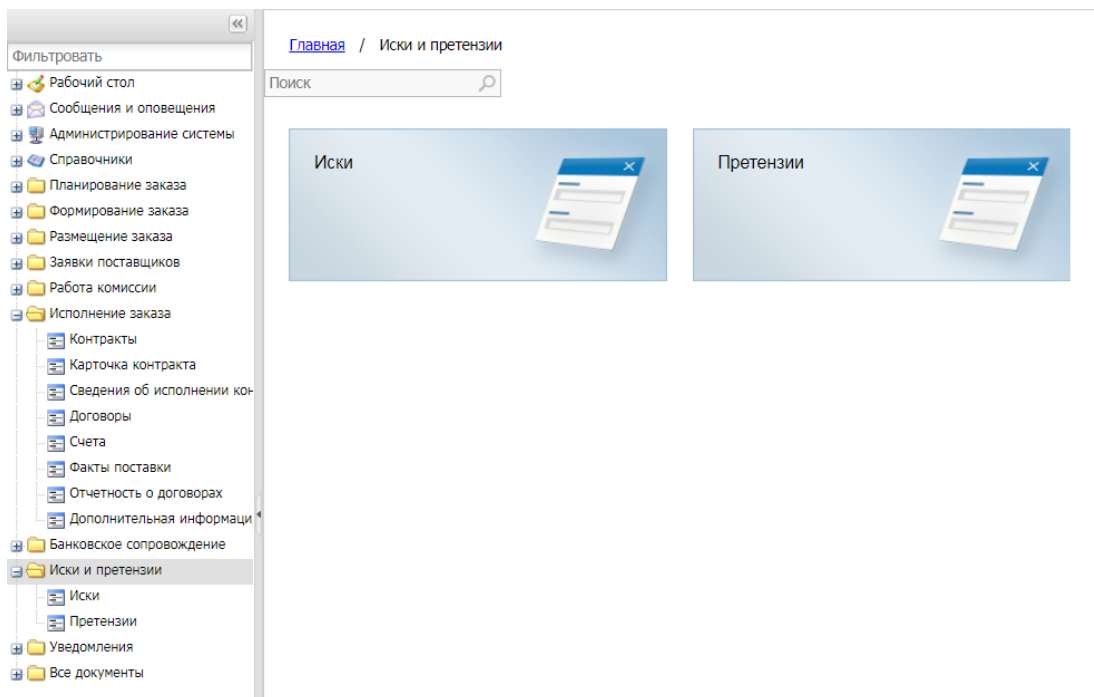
«

Фильтровать

Рабочий стол
Сообщения и оповещения
Администрирование системы
Справочники
Планирование заказа
Формирование заказа
Размещение заказа
Заявки поставщиков
Работа комиссии
Исполнение заказа
Контракты
Карточка контракта
Сведения об исполнении ко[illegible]
Договоры
Счета
Факты поставки
Отчетность о договорах
Дополнительная информаци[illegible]
Банковское сопровождение
Иски и претензии
Иски
Претензии
Уведомления
Все документы

Главная / Иски и претензии

Поиск

Иски

Претензии